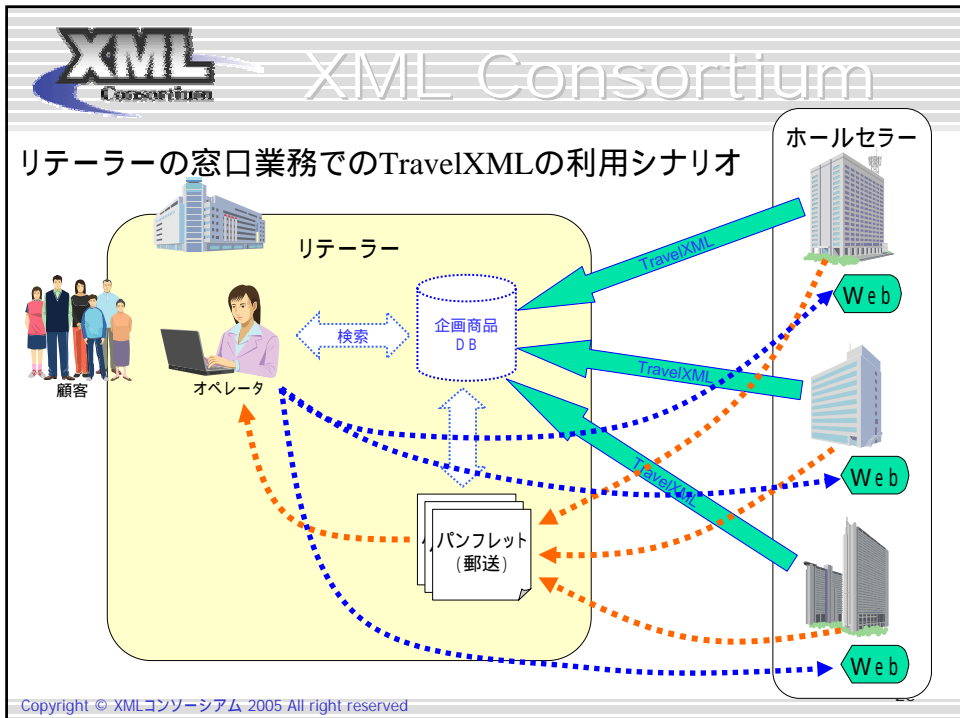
XML Consortium

XML Consortium

リテーラーの窓口業務でのTravelXMLの利用シナリオ

ホールセラー

リテーラー

顧客

オペレータ

検索

企画商品
DB

TravelXML

TravelXML

TravelXML

Web

Web

Web

パンフレット
（郵送）

Copyright © XMLコンソーシアム 2005 All right reserved

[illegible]